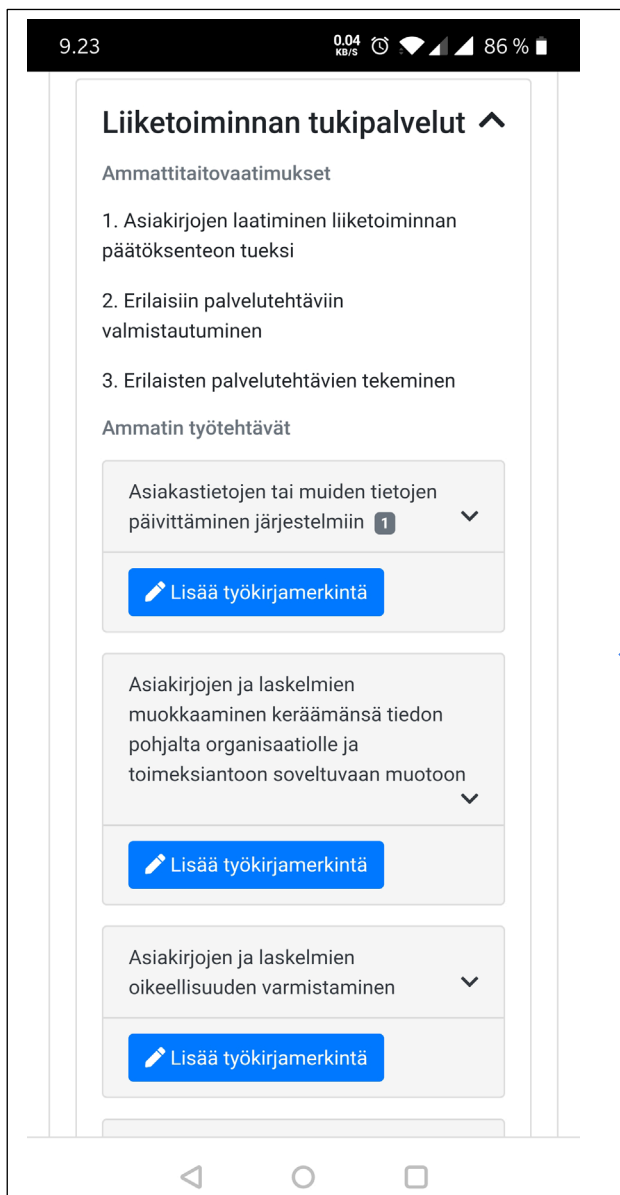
9.23 0.04 KB/S 86 %

Liiketoiminnan tukipalvelut

Ammattitaitovaatimukset

1. Asiakirjojen laatiminen liiketoiminnan päätöksenteon tueksi

2. Erilaisiin palvelutehtäviin valmistautuminen

3. Erilaisten palvelutehtävien tekeminen

Ammatin työtehtävät

Asiakastietojen tai muiden tietojen päivittäminen järjestelmiin 1

Lisää työkirjamerkintä

Asiakirjojen ja laskelmien muokkaaminen keräämänsä tiedon pohjalta organisaatiolle ja toimeksiantoon soveltuvaan muotoon

Lisää työkirjamerkintä

Asiakirjojen ja laskelmien oikeellisuuden varmistaminen

Lisää työkirjamerkintä